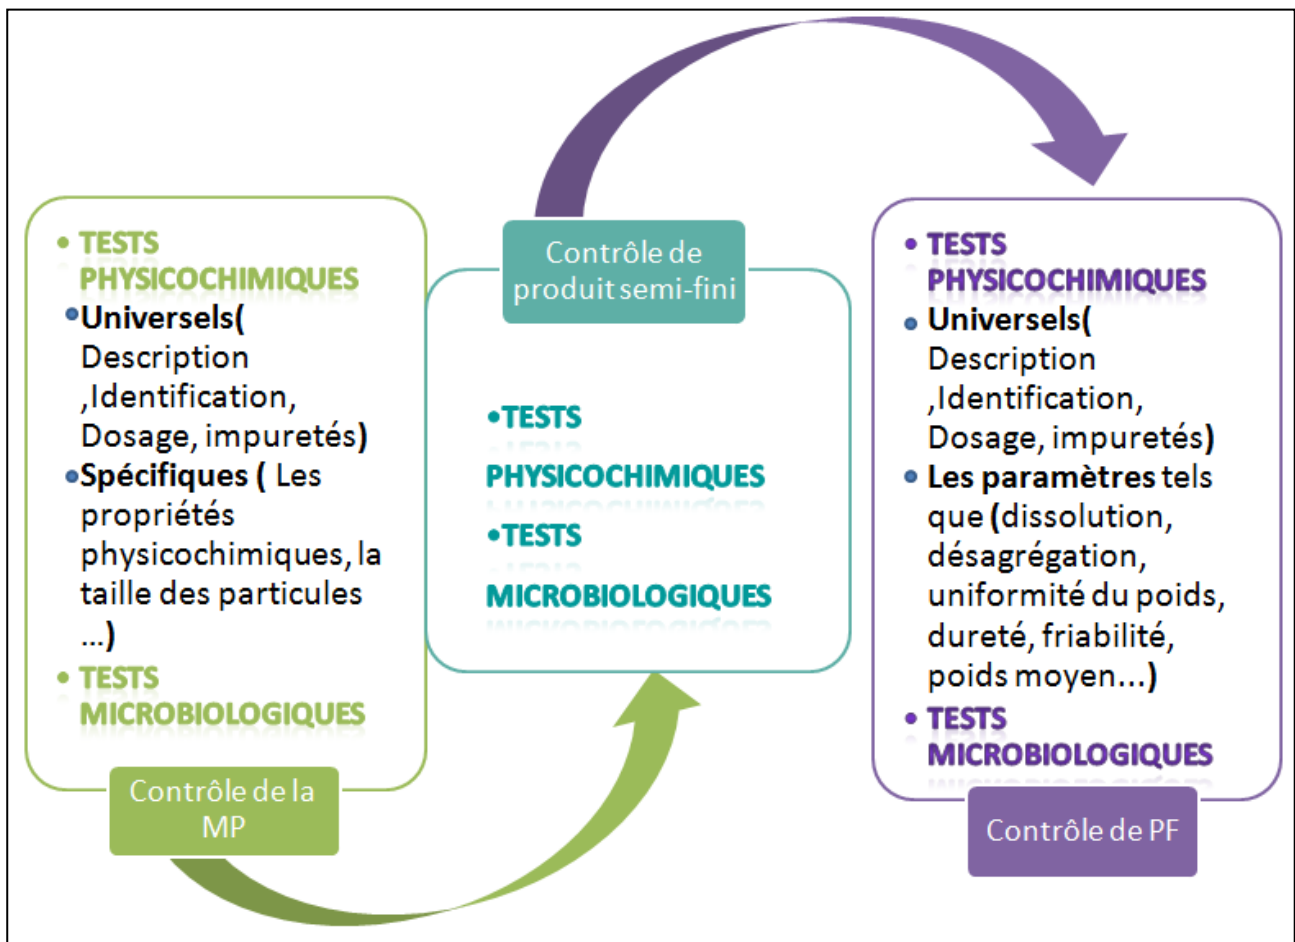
• TESTS PHYSICOCHIMIQUES
• Universels( Description ,Identification, Dosage, impuretés)
• Spécifiques ( Les propriétés physicochimiques, la taille des particules ...)
• TESTS MICROBIOLOGIQUES

Contrôle de la MP

Contrôle de produit semi-fini

• TESTS PHYSICOCHIMIQUES
• TESTS MICROBIOLOGIQUES

• TESTS PHYSICOCHIMIQUES
• Universels( Description ,Identification, Dosage, impuretés)
• Les paramètres tels que (dissolution, désagrégation, uniformité du poids, dureté, friabilité, poids moyen...)
• TESTS MICROBIOLOGIQUES

Contrôle de PF